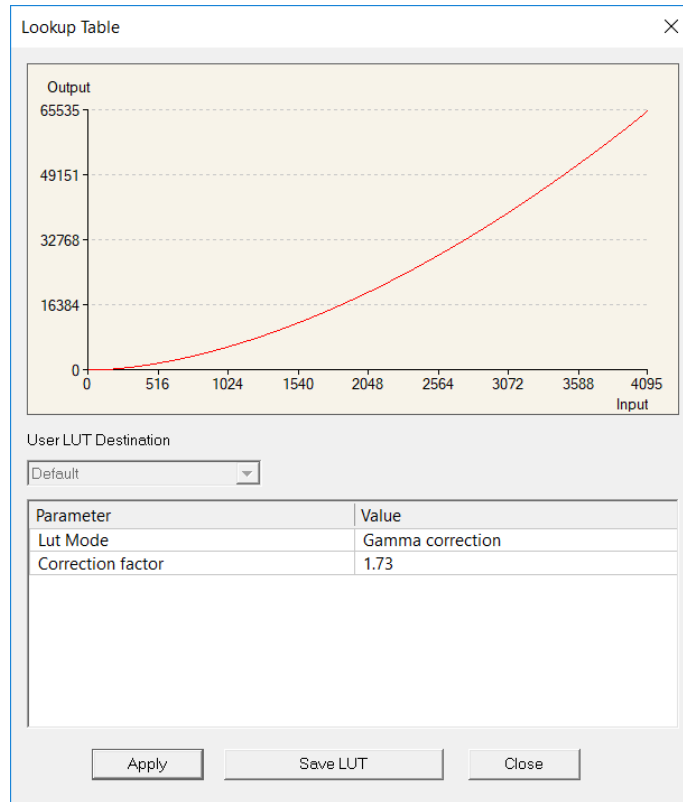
Lookup Table

Output

65535

49151

32768

16384

0

0 516 1024 1540 2048 2564 3072 3588 4095

Input

User LUT Destination

Default

| Parameter | Value |
|---|---|
| Lut Mode | Gamma correction |
| Correction factor | 1.73 |

Apply

Save LUT

Close